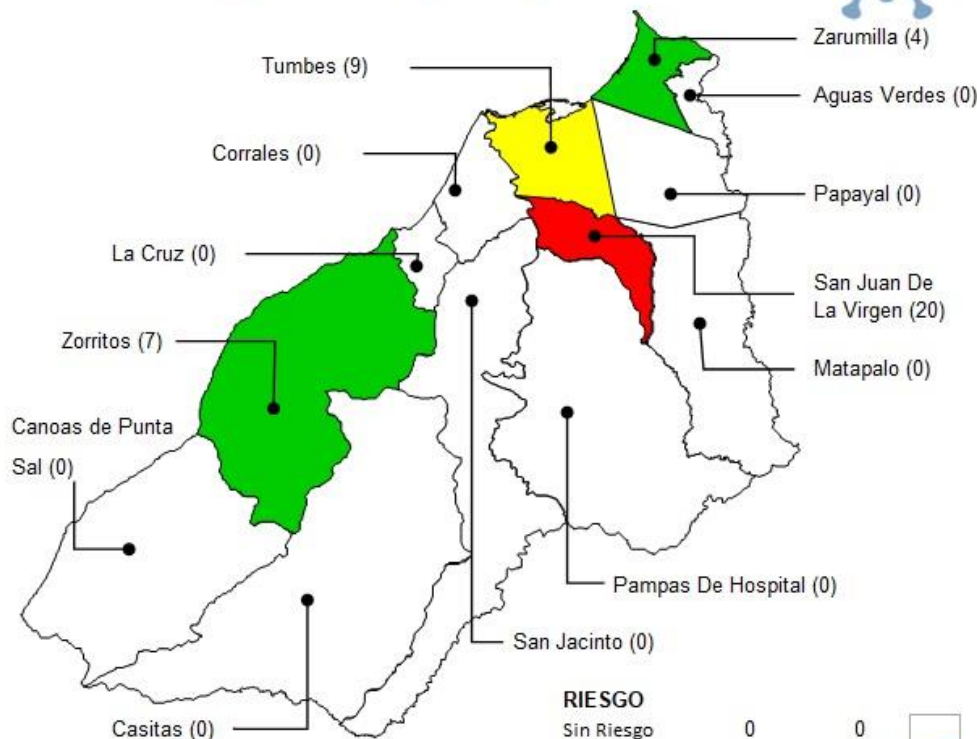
Tumbes (9)

Zarumilla (4)

Aguas Verdes (0)

Corrales (0)

Papayal (0)

La Cruz (0)

San Juan De La Virgen (20)

Zorritos (7)

Matapalo (0)

Canoas de Punta Sal (0)

Pampas De Hospital (0)

San Jacinto (0)

Casitas (0)

RIESGO

Sin Riesgo 0 0